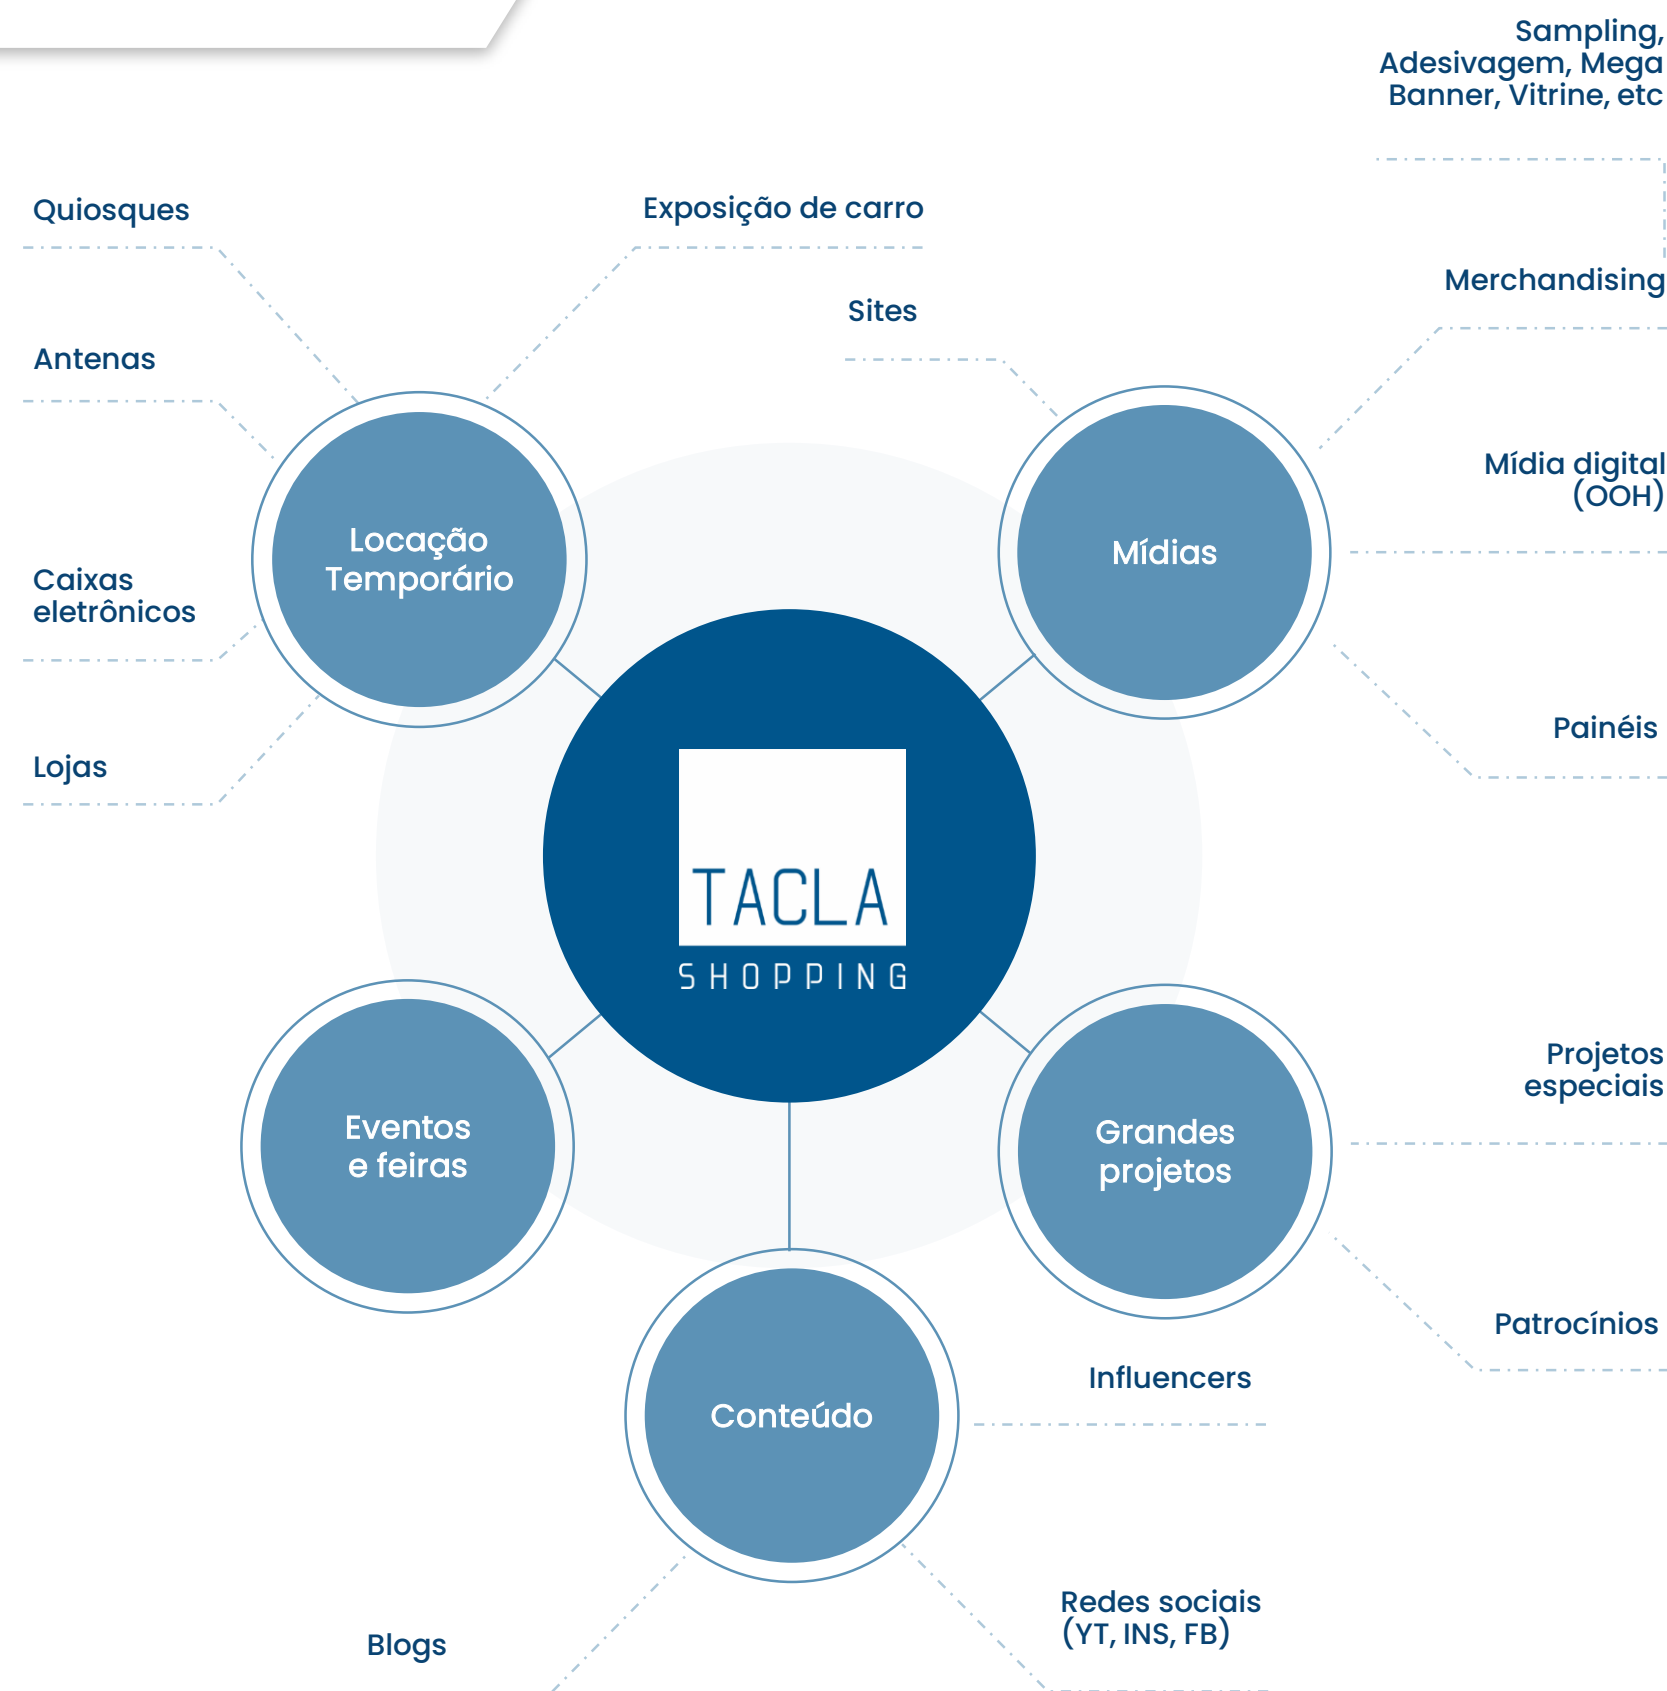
Sampling, Adesivagem, Mega Banner, Vitrine, etc

Quiosques

Exposição de carro

Merchandising

Sites

Antenas

Locação Temporário

Mídias

Mídia digital (OOH)

Caixas eletrônicos

Lojas

Painéis

TACLA
SHOPPING

Projetos especiais

Eventos e feiras

Grandes projetos

Patrocínios

Influencers

Conteúdo

Redes sociais (YT, INS, FB)

Blogs